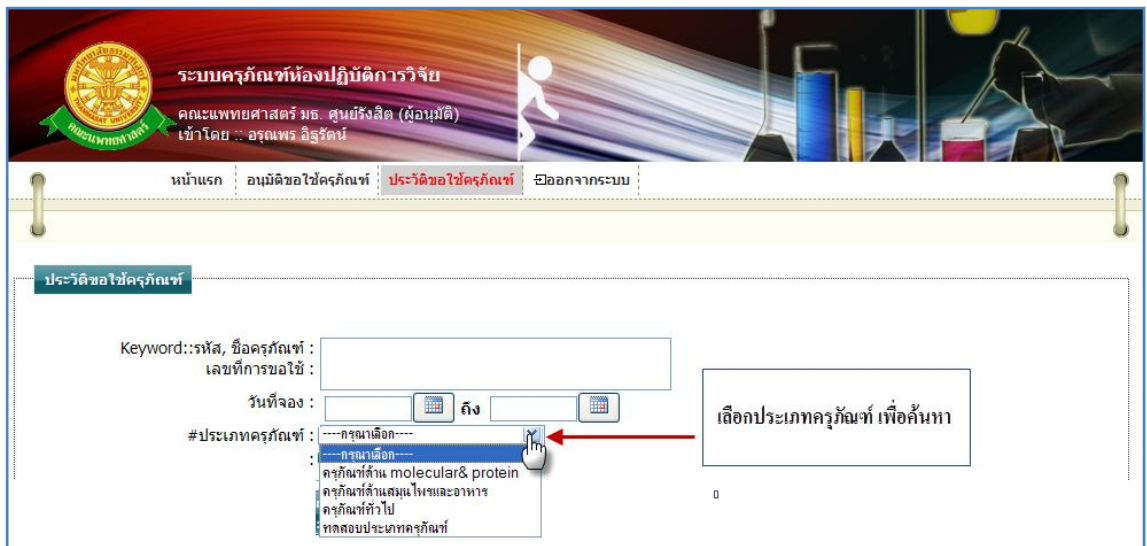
ระบบครุภัณฑ์ห้องปฏิบัติการวิจัย
คณะแพทยศาสตร์ มธ. ศูนย์รังสิต (ผู้อนุมัติ)
เข้าโดย :: อรุณพร อิฐรัตน์

หน้าแรก | อนุมัติขอใช้ครุภัณฑ์ | ประวัติขอใช้ครุภัณฑ์ | ออกจากระบบ

ประวัติขอใช้ครุภัณฑ์

Keyword::รหัส, ชื่อครุภัณฑ์ : เลขที่การขอใช้ :
วันที่จอง : ถึง
#ประเภทครุภัณฑ์ : ----กรุณาเลือก----
----กรุณาเลือก----
ครุภัณฑ์ด้าน molecular& protein
ครุภัณฑ์ด้านสมุนไพรและอาหาร
ครุภัณฑ์ทั่วไป
ทดสอบประเภทครุภัณฑ์

เลือกประเภทครุภัณฑ์ เพื่อค้นหา